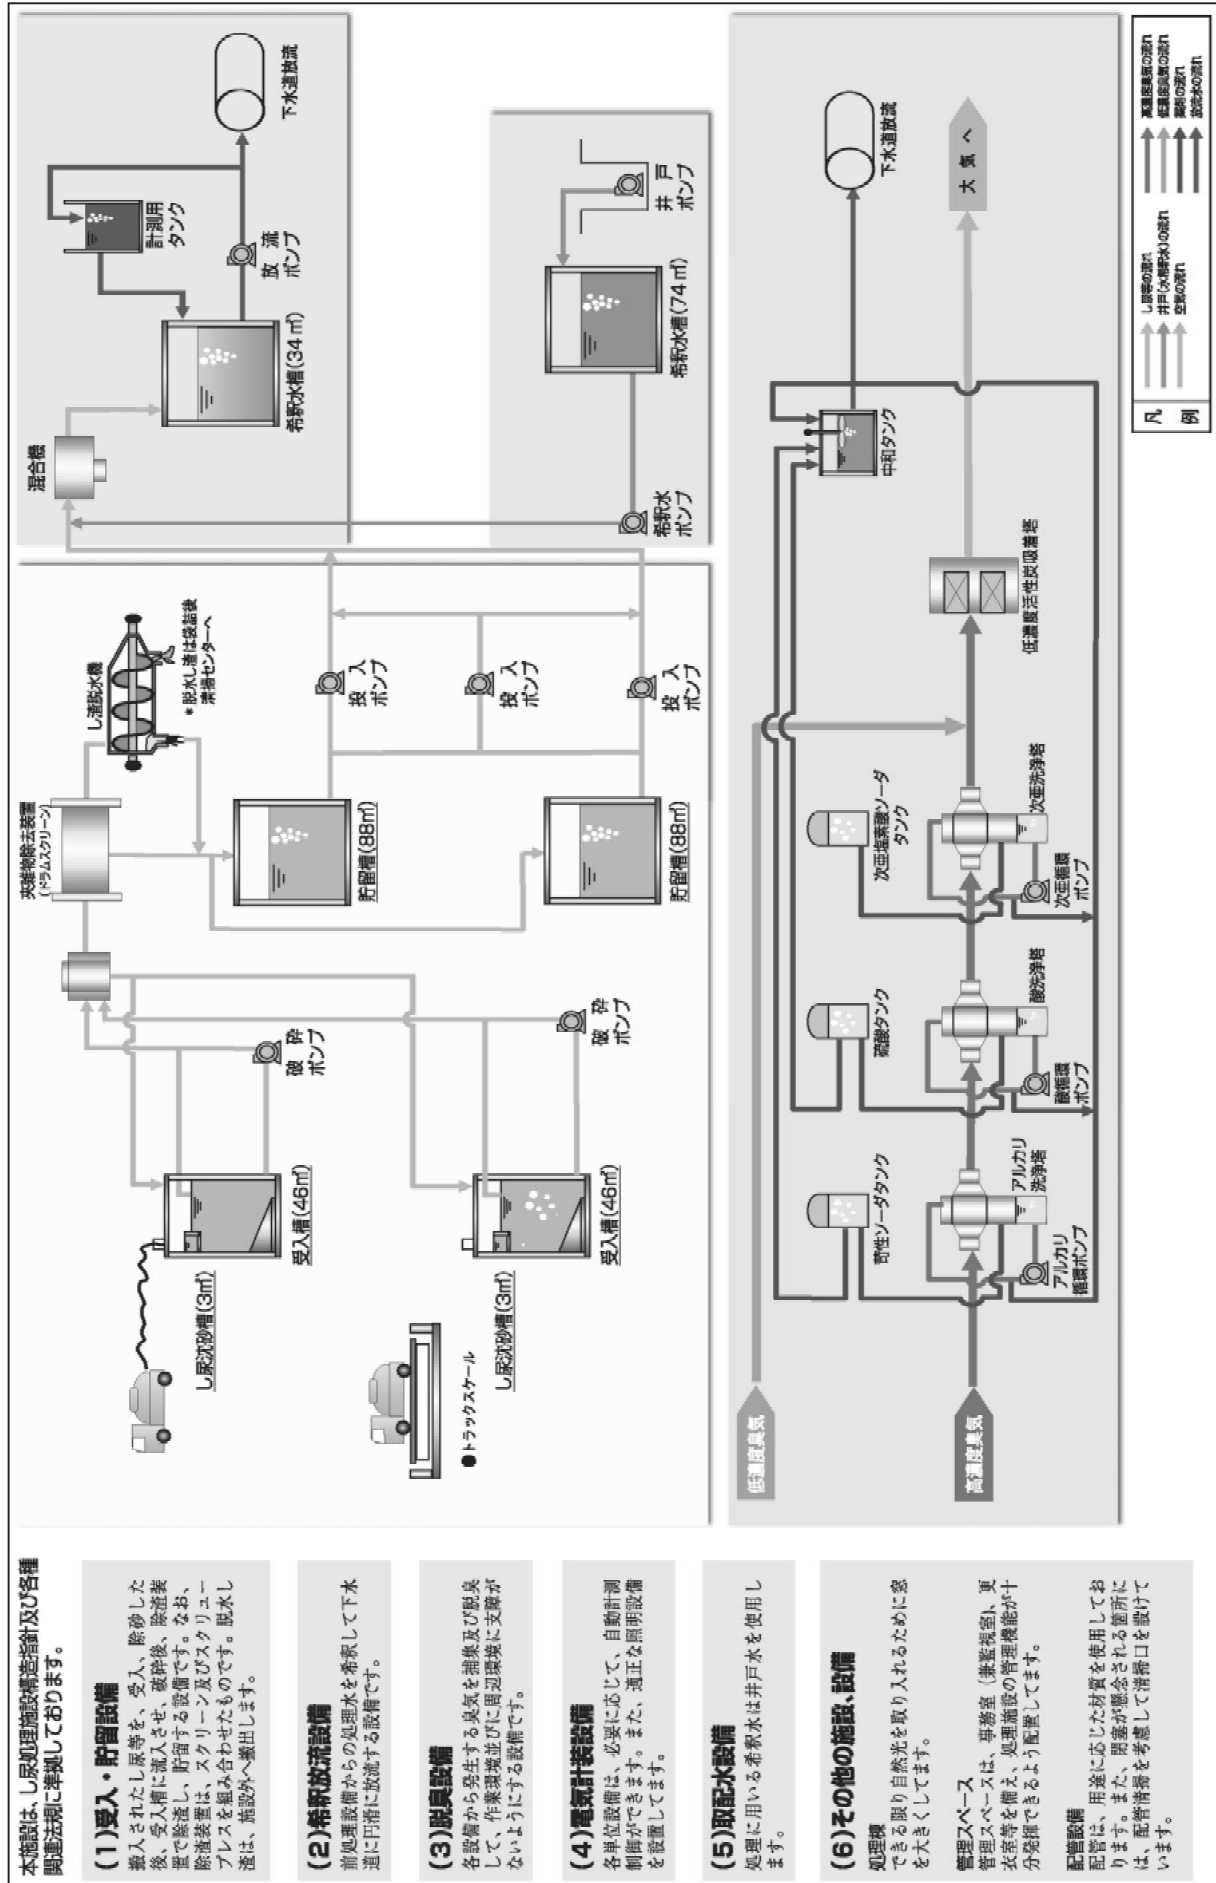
本施設は、し尿処理施設構造指針及び各種関連法規に準拠しております。

(1)受入・貯留設備
搬入されたし尿等を、受入、除砂した後、受入槽に流入させ、破砕後、除渣装置で除渣し、貯留する設備です。なお、除渣装置は、スクリーン及びスクリュープレスを組み合わせたものです。脱水し渣は、施設外へ搬出します。

(2)希釈放流設備
前処理設備からの処理水を希釈して下水道に円滑に放流する設備です。

(3)脱臭設備
各設備から発生する臭気を捕集及び脱臭して、作業環境並びに周辺環境に支障がないようにする設備です。

(4)電気計装設備
各単位設備は、必要に応じて、自動計測制御ができます。また、適正な照明設備を設置してます。

(5)取配水設備
処理に用いる希釈水は井戸水を使用します。

(6)その他の施設、設備
処理棟
できる限り自然光を取り入れるために窓を大きくしてます。

管理スペース
管理スペースは、事務室（兼監視室）、更衣室等を備え、処理施設の管理機能が十分発揮できるよう配置してます。

配管設備
配管は、用途に応じた材質を使用しております。また、閉塞が懸念される箇所には、配管清掃を考慮して清掃口を設けています。

し尿沈砂槽(3㎥)
受入槽(46㎥)
破砕ポンプ
し尿沈砂槽(3㎥)
受入槽(46㎥)
破砕ポンプ
●トラックスケール
夾雑物除去装置(ドラムスクリーン)
し渣脱水機
＊脱水し渣は袋詰後清掃センターへ
貯留槽(88㎥)
貯留槽(88㎥)
投入ポンプ
投入ポンプ
投入ポンプ
混合槽
希釈水槽(34㎥)
計測用タンク
放流ポンプ
下水道放流
希釈水ポンプ
希釈水槽(74㎥)
井戸ポンプ
低濃度臭気
高濃度臭気
苛性ソーダタンク
アルカリ洗浄塔
アルカリ循環ポンプ
硫酸タンク
酸洗浄塔
酸循環ポンプ
次亜塩素酸ソーダタンク
次亜洗浄塔
次亜循環ポンプ
低濃度活性炭吸着塔
中和タンク
下水道放流
大気へ

凡例
し尿等の流れ
井戸(水道水)の流れ
空気の流れ
高濃度臭気の流れ
低濃度臭気の流れ
薬品の流れ
洗浄水の流れ